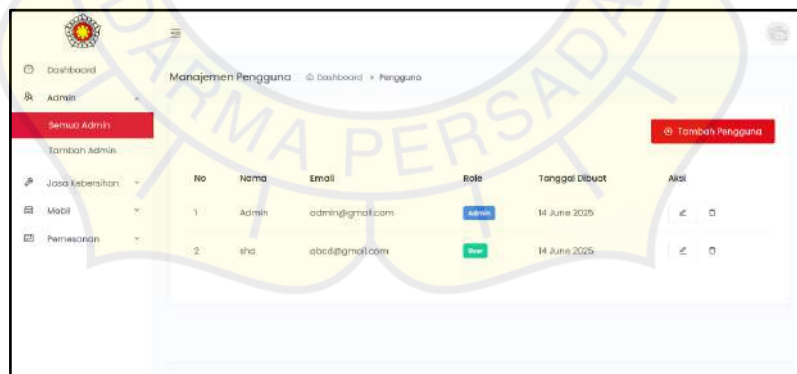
Dashboard
Admin
Semua Admin
Tambah Admin
Jasa Kebersihan
Mobil
Pemesanan

Manajemen Pengguna Dashboard > Pengguna

⊕ Tambah Pengguna

| No | Nama | Email | Role | Tanggal Dibuat | Aksi |
|---|---|---|---|---|---|
| 1 | Admin | admin@gmail.com | Admin | 14 June 2025 | |
| 2 | sha | abcd@gmail.com | User | 14 June 2025 | |

DARMA PERSADA